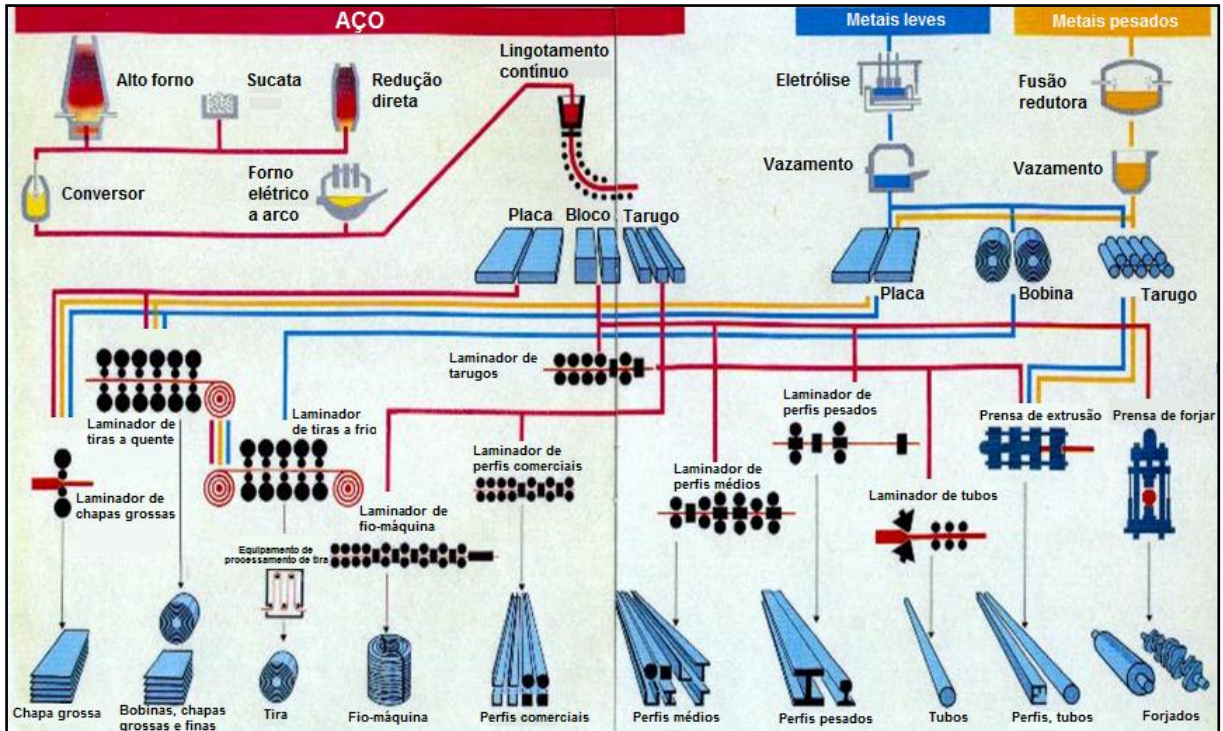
AÇO

Metais leves

Metais pesados

Alto forno

Sucata

Redução direta

Lingotamento contínuo

Eletrólise

Fusão redutora

Conversor

Forno elétrico a arco

Vazamento

Vazamento

Placa

Bloco

Tarugo

Placa

Bobina

Tarugo

Laminador de tarugos

Laminador de perfis pesados

Prensa de extrusão

Prensa de forjar

Laminador de tiras a quente

Laminador de tiras a frio

Laminador de perfis comerciais

Laminador de perfis médios

Laminador de tubos

Laminador de chapas grossas

Laminador de fio-máquina

Equipamento de processamento de tira

Chapa grossa

Bobinas, chapas grossas e finas

Tira

Fio-máquina

Perfis comerciais

Perfis médios

Perfis pesados

Tubos

Perfis, tubos

Forjados